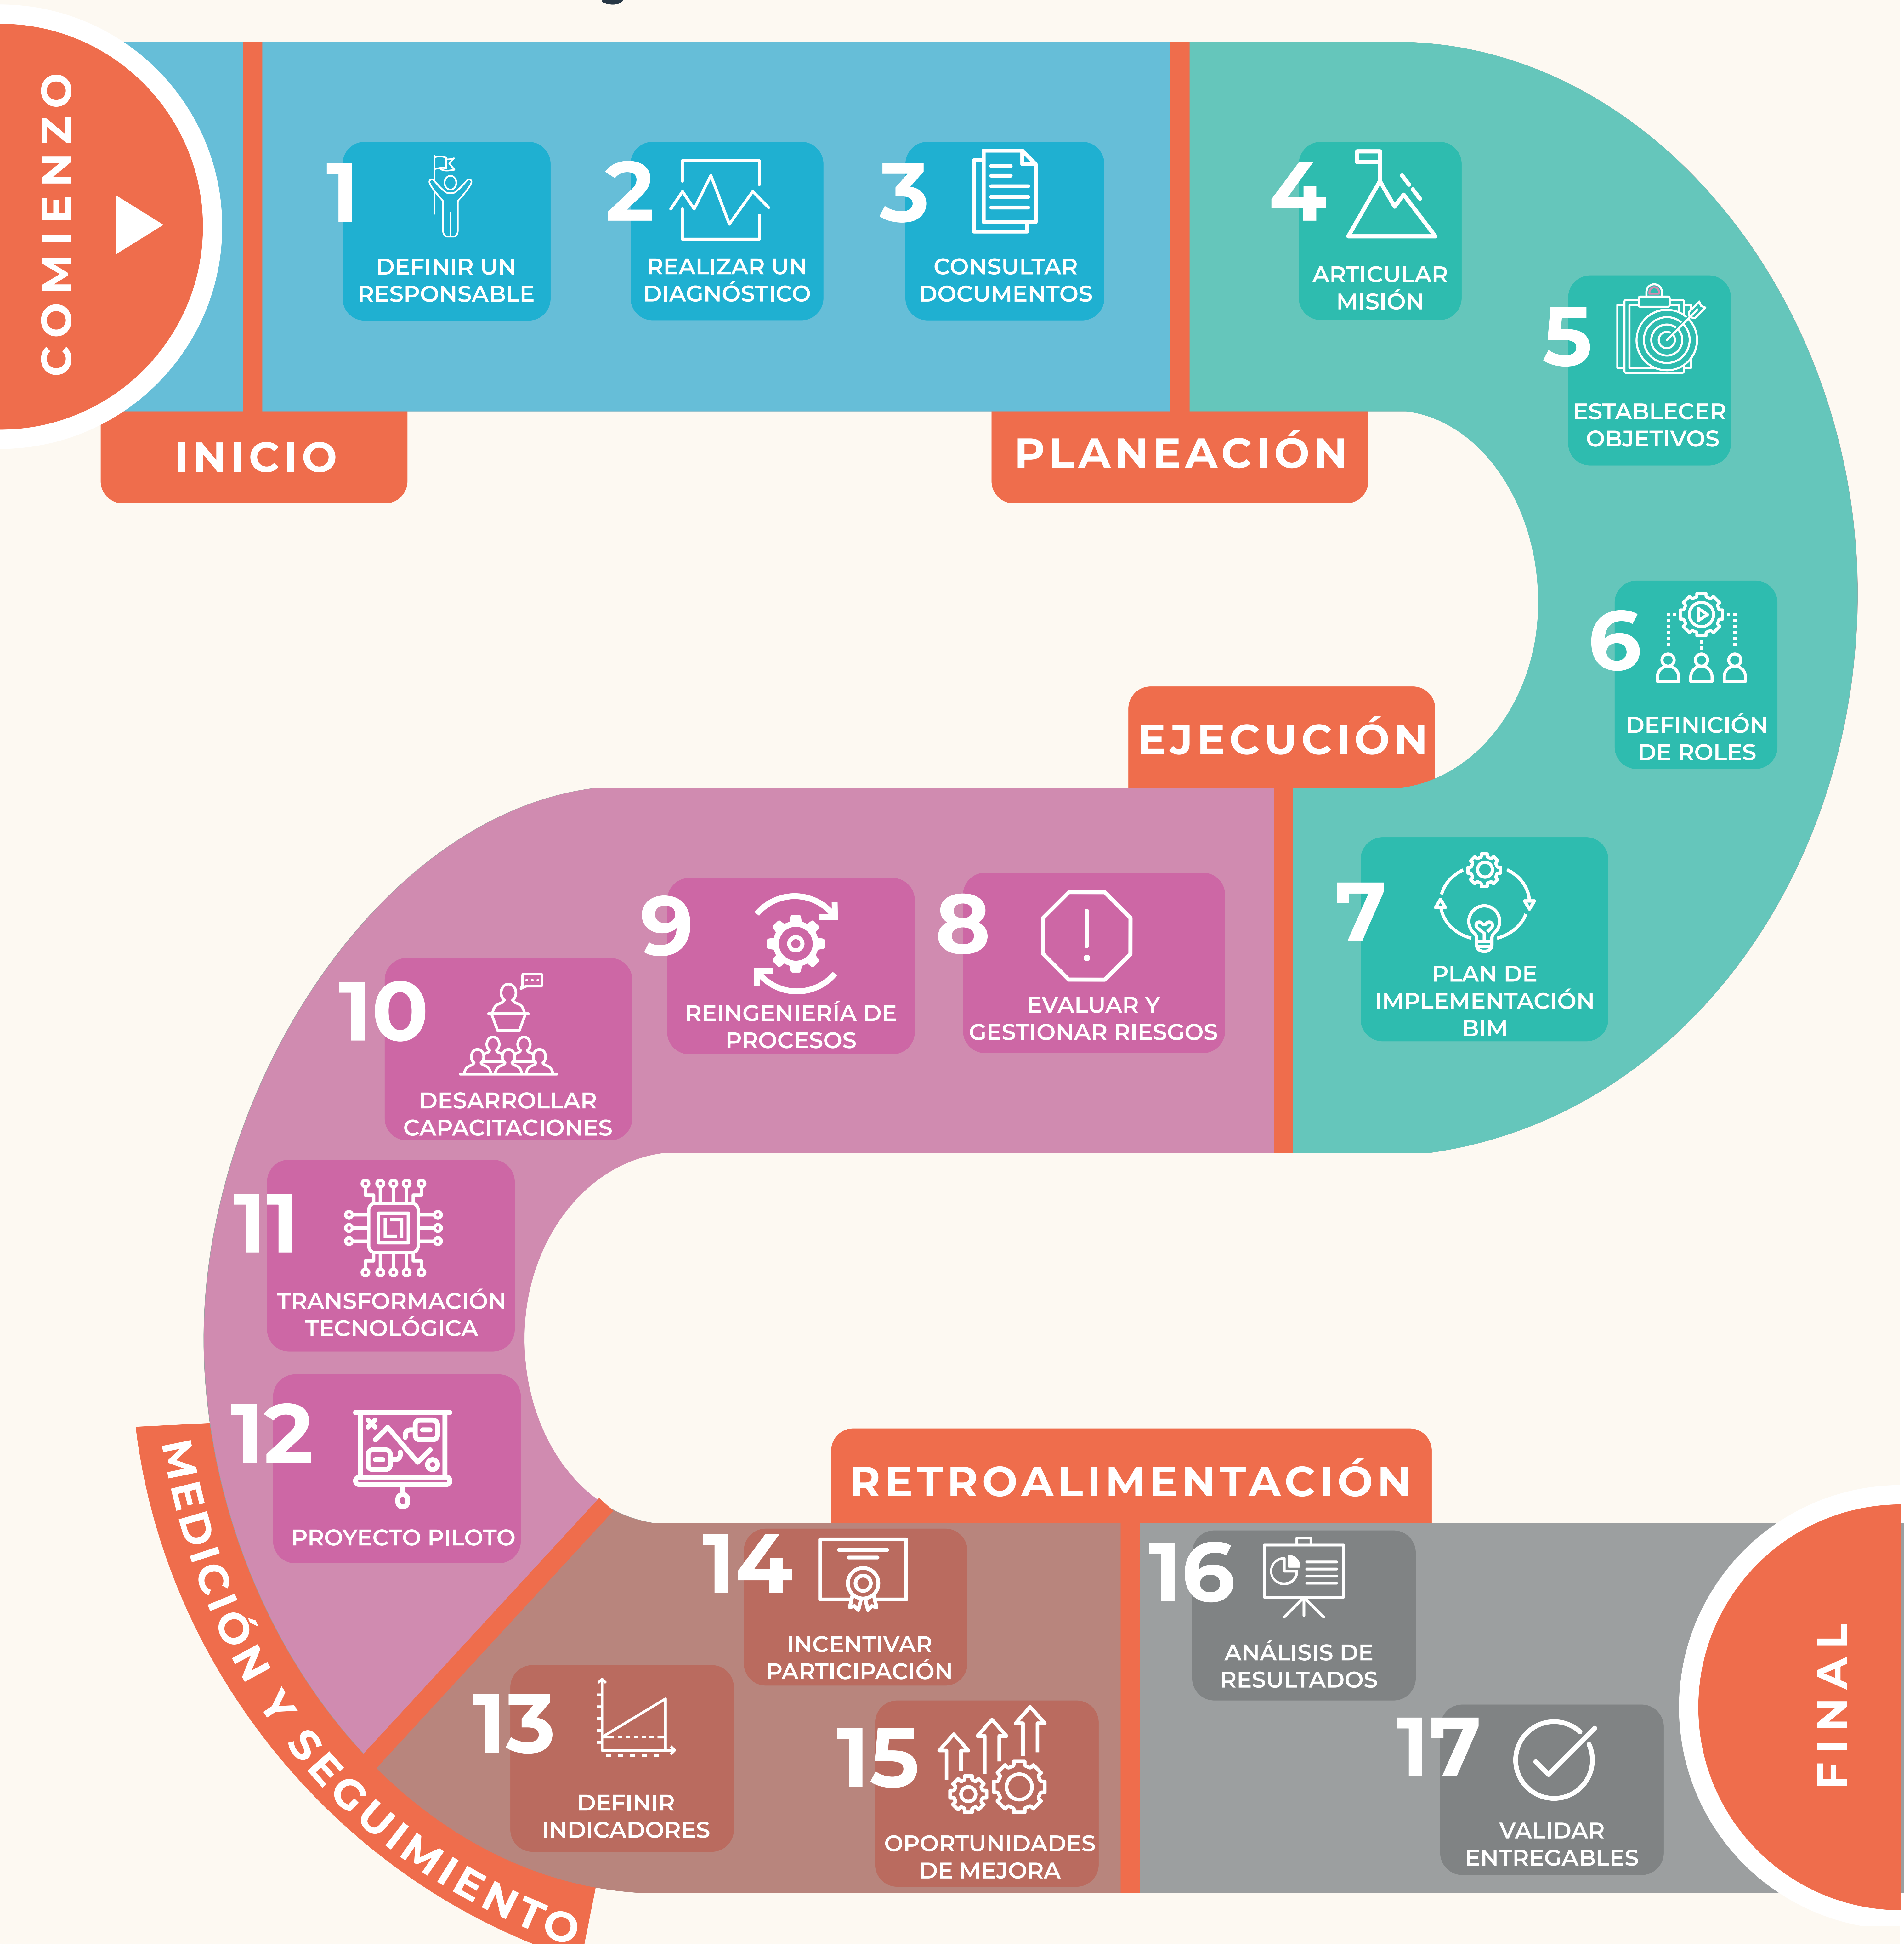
COMIENZO

INICIO

1
DEFINIR UN RESPONSABLE

2
REALIZAR UN DIAGNÓSTICO

3
CONSULTAR DOCUMENTOS

PLANEACIÓN

4
ARTICULAR MISIÓN

5
ESTABLECER OBJETIVOS

6
DEFINICIÓN DE ROLES

EJECUCIÓN

7
PLAN DE IMPLEMENTACIÓN BIM

8
EVALUAR Y GESTIONAR RIESGOS

9
REINGENIERÍA DE PROCESOS

10
DESARROLLAR CAPACITACIONES

11
TRANSFORMACIÓN TECNOLÓGICA

12
PROYECTO PILOTO

MEDICIÓN Y SEGUIMIENTO

13
DEFINIR INDICADORES

14
INCENTIVAR PARTICIPACIÓN

15
OPORTUNIDADES DE MEJORA

RETROALIMENTACIÓN

16
ANÁLISIS DE RESULTADOS

17
VALIDAR ENTREGABLES

FINAL